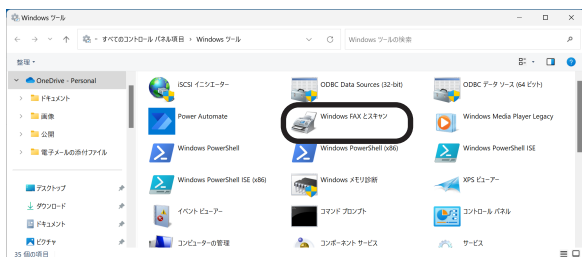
Windows ツール

すべてのコントロール パネル項目 › Windows ツール

Windows ツールの検索

整理

OneDrive - Personal
ドキュメント
画像
公開
電子メールの添付ファイル

デスクトップ
ダウンロード
ドキュメント
ピクチャ

35 個の項目

iSCSI イニシエーター
ODBC Data Sources (32-bit)
ODBC データ ソース (64 ビット)
Power Automate
Windows FAX とスキャン
Windows Media Player Legacy
Windows PowerShell
Windows PowerShell (x86)
Windows PowerShell ISE
Windows PowerShell ISE (x86)
Windows メモリ診断
XPS ビューアー
イベント ビューアー
コマンド プロンプト
コントロール パネル
コンピューターの管理
コンポーネント サービス
サービス